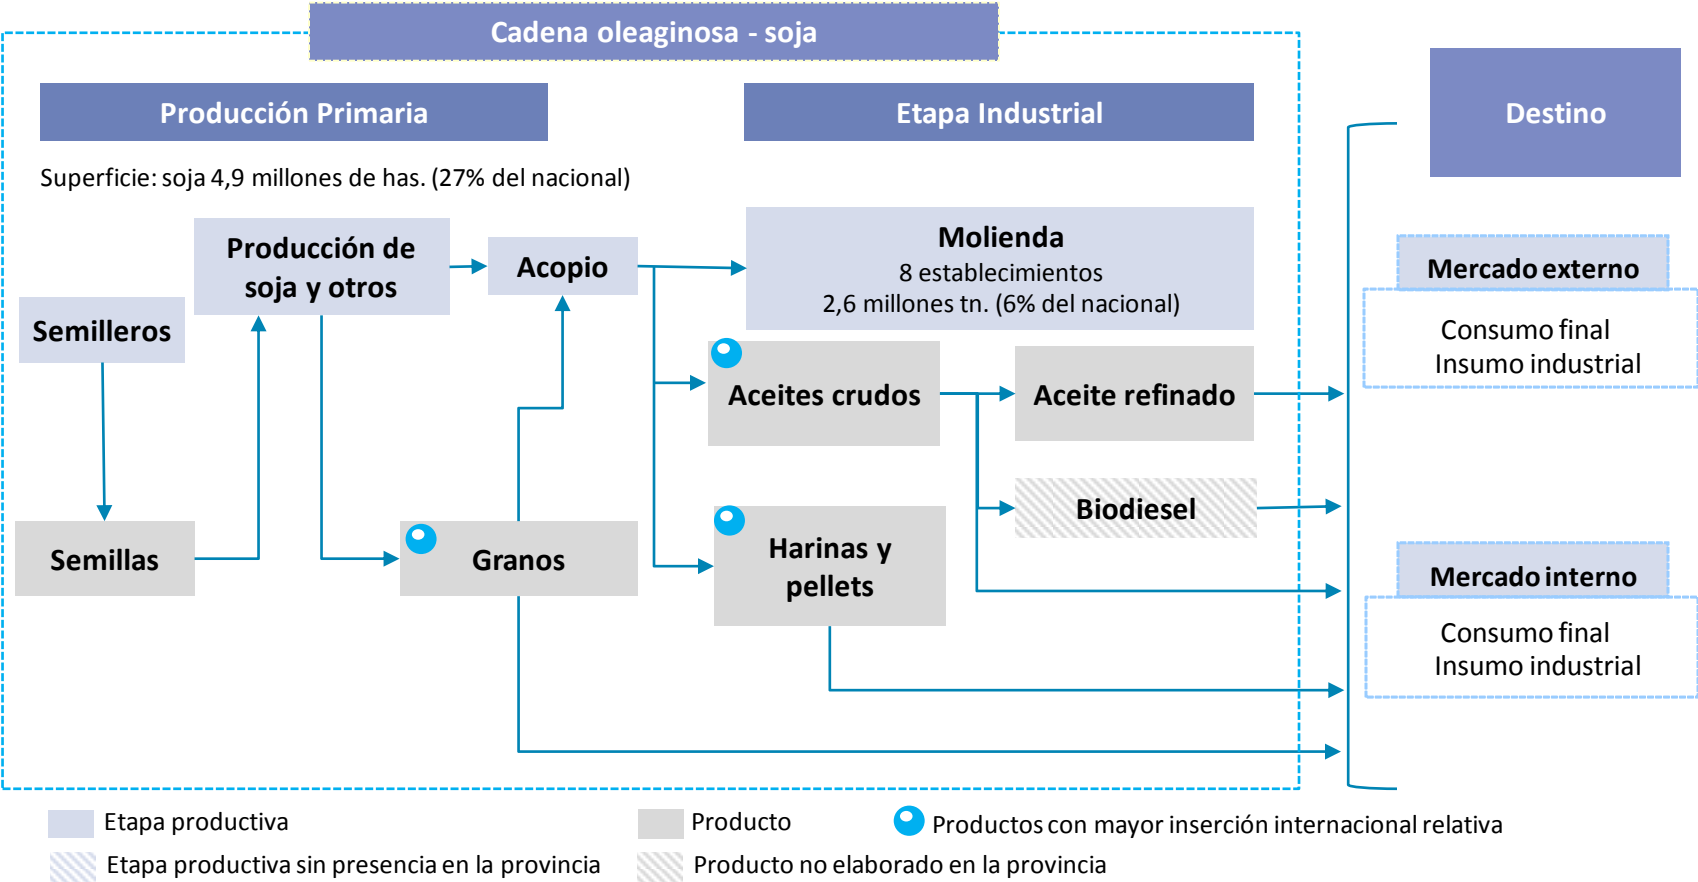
Cadena oleaginosa - soja

Producción Primaria

Etapa Industrial

Destino

Superficie: soja 4,9 millones de has. (27% del nacional)

Producción de soja y otros

Acopio

Molienda
8 establecimientos
2,6 millones tn. (6% del nacional)

Mercado externo
Consumo final
Insumo industrial

Semilleros

Aceites crudos

Aceite refinado

Biodiesel

Semillas

Granos

Harinas y pellets

Mercado interno
Consumo final
Insumo industrial

Etapa productiva
Producto
Productos con mayor inserción internacional relativa
Etapa productiva sin presencia en la provincia
Producto no elaborado en la provincia